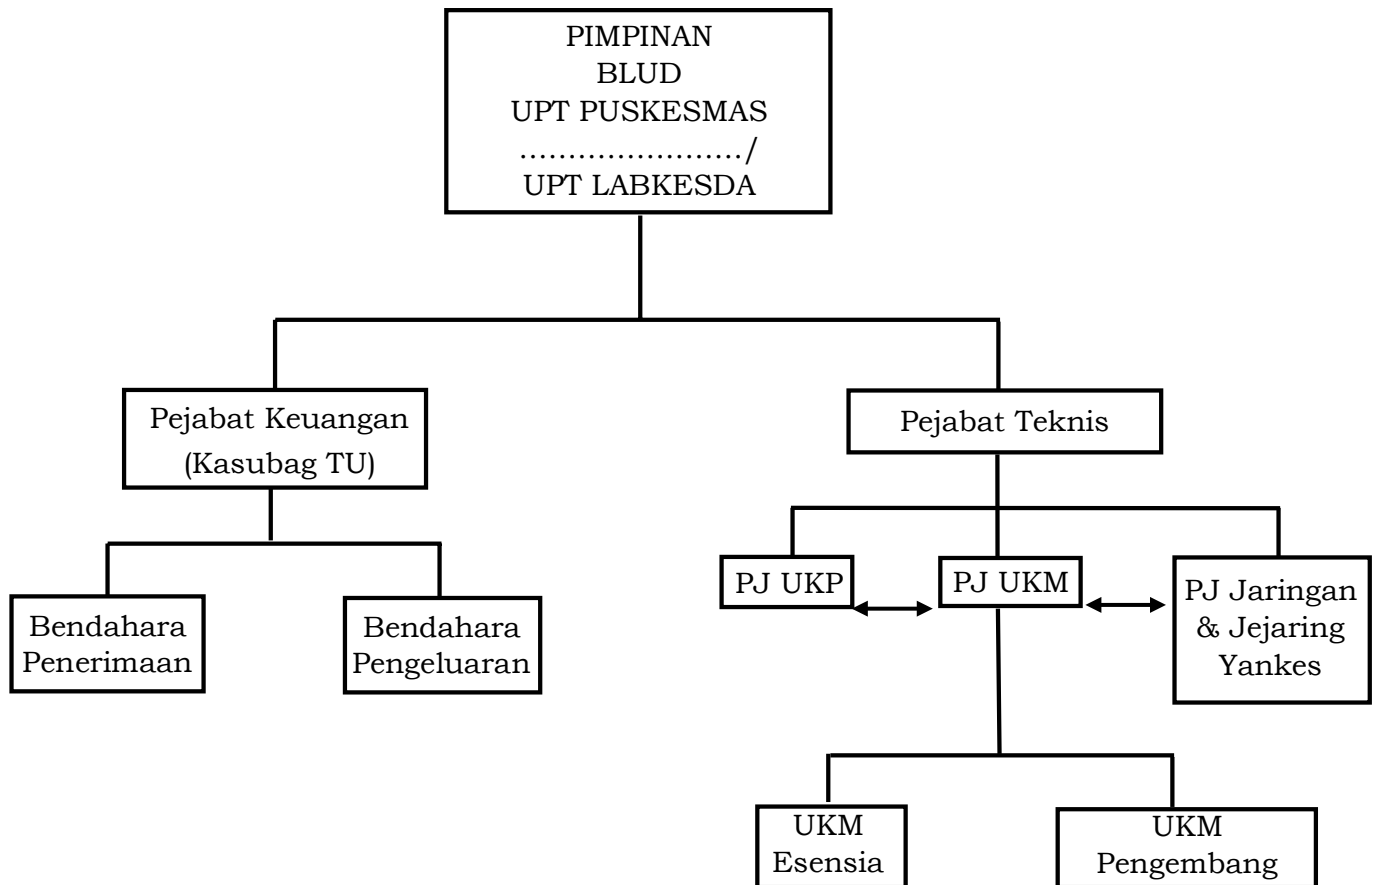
PIMPINAN
BLUD
UPT PUSKESMAS
....................../
UPT LABKESDA

Pejabat Keuangan
(Kasubag TU)

Pejabat Teknis

Bendahara Penerimaan

Bendahara Pengeluaran

PJ UKP

PJ UKM

PJ Jaringan & Jejaring Yankes

UKM Esensia

UKM Pengembang